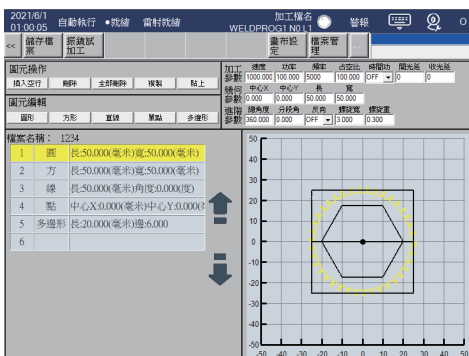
2021/6/1 01:00:05 自動執行 ●就緒 雷射就緒 加工檔名 WELDPROG1.N0 警報

<< 儲存檔案 振鏡試加工 畫布設定 檔案管理 >>

圖元操作
插入空行 刪除 全部刪除 複製 貼上

圖元編輯
圓形 方形 直線 單點 多邊形

加工參數 速度 1000.000 功率 100.000 頻率 5000 占空比 100.000 時間功 OFF 開光延 0 收光延 0
幾何參數 中心X 0.000 中心Y 0.000 長 50.000 寬 50.000
擺動參數 總角度 360.000 分段角 0.000 原角 OFF 擺放寬 3.000 擺放量 0.300

檔案名稱: 1234

| | | |
|---|---|---|
| 1 | 圓 | 長:50.000(毫米)寬:50.000(毫米) |
| 2 | 方 | 長:50.000(毫米)寬:50.000(毫米) |
| 3 | 線 | 長:50.000(毫米)角度:0.000(度) |
| 4 | 點 | 中心X:0.000(毫米)中心Y:0.000( |
| 5 | 多邊形 | 長:20.000(毫米)邊:6.000 |
| 6 | | |

50 40 30 20 10 0 -10 -20 -30 -40 -50
-50 -40 -30 -20 -10 0 10 20 30 40 50